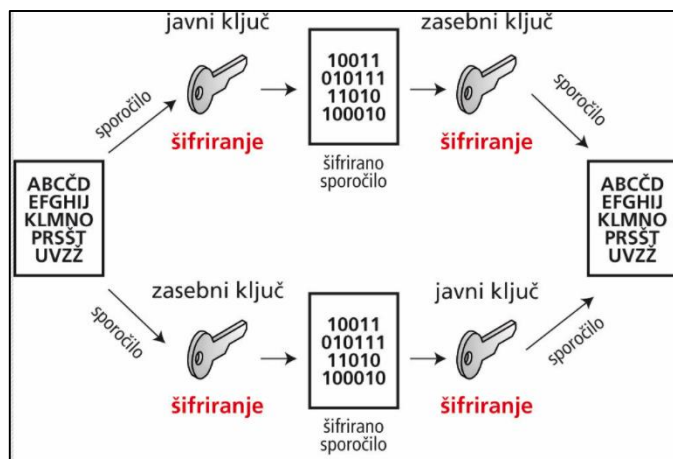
javni ključ

zasebni ključ

sporočilo

10011
010111
11010
100010

sporočilo

šifriranje

šifriranje

šifrirano sporočilo

ABCČD
EFGHIJ
KLMNO
PRSŠT
UVZŽ

ABCČD
EFGHIJ
KLMNO
PRSŠT
UVZŽ

zasebni ključ

javni ključ

sporočilo

10011
010111
11010
100010

sporočilo

šifriranje

šifriranje

šifrirano sporočilo